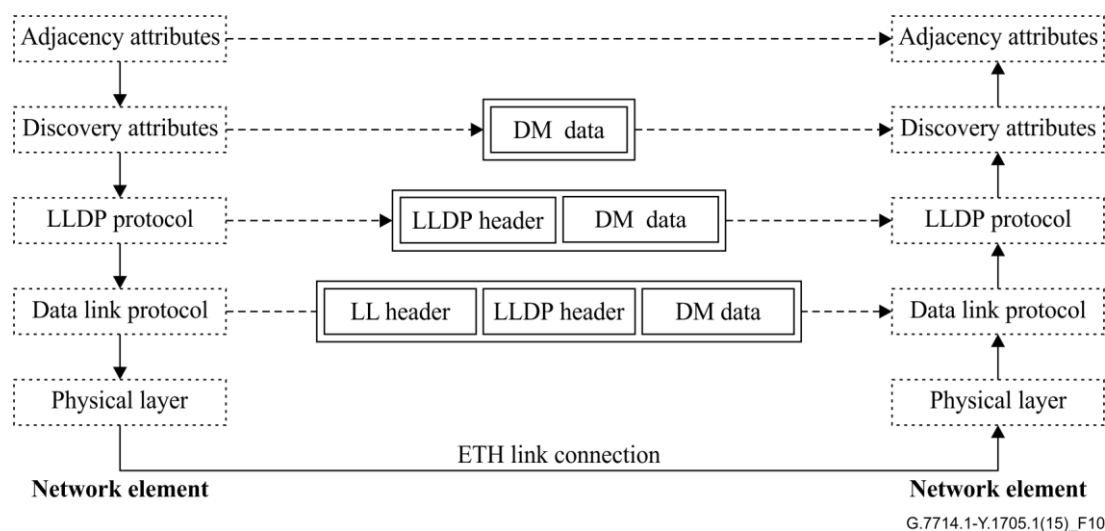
Adjacency attributes

Adjacency attributes

Discovery attributes

DM data

Discovery attributes

LLDP protocol

LLDP header

DM data

LLDP protocol

Data link protocol

LL header

LLDP header

DM data

Data link protocol

Physical layer

Physical layer

ETH link connection

Network element

Network element

G.7714.1-Y.1705.1(15)_F10